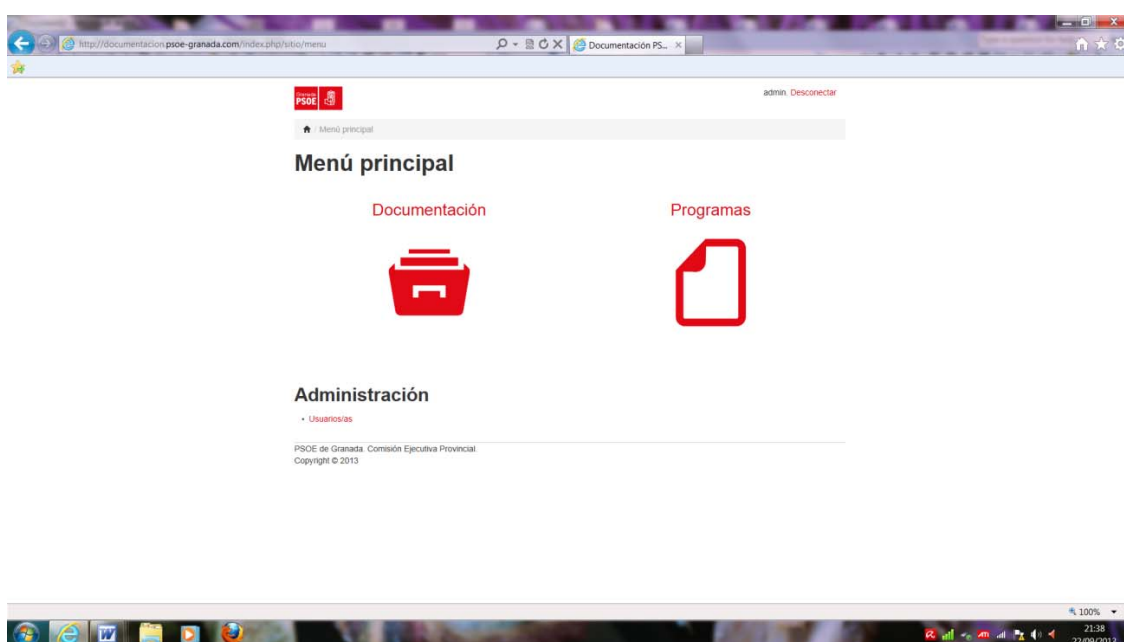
http://documentacion.psoe-granada.com/index.php/sitio/menu

Documentación PS... ×

Granada PSOE

admin. Desconectar

/ Menú principal

Menú principal

Documentación

Programas

Administración

• Usuarios/as

PSOE de Granada. Comisión Ejecutiva Provincial.
Copyright © 2013

100%

21:38
22/09/2013